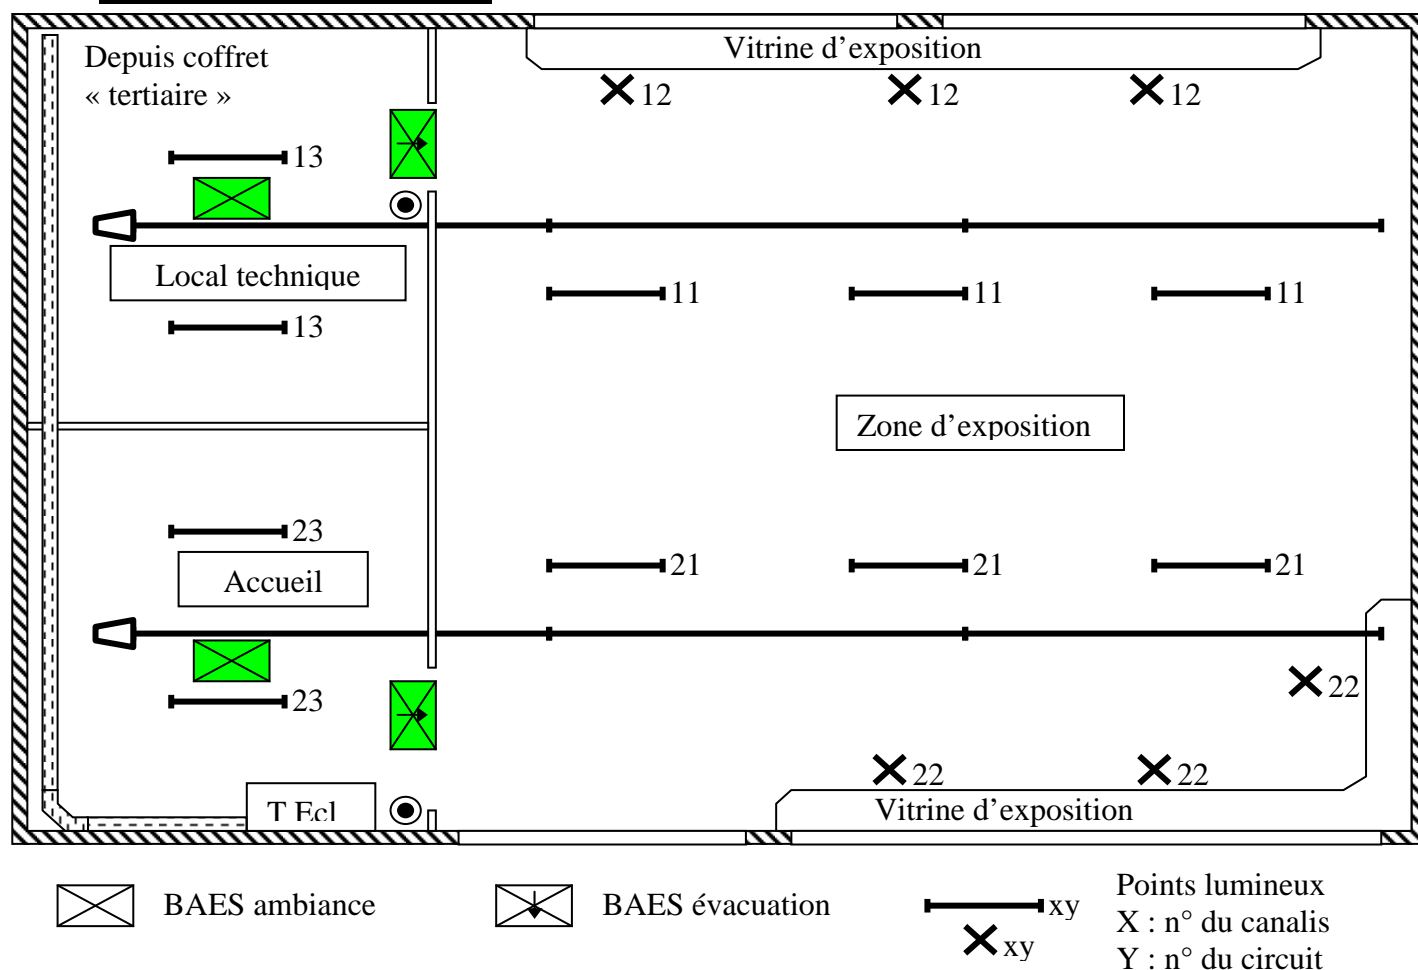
Depuis coffret « tertiaire »

Vitrine d'exposition

12 12 12

13

Local technique

13

11 11 11

Zone d'exposition

23

Accueil

21 21 21

23

22

22 22

T Ecl

Vitrine d'exposition

BAES ambiance

BAES évacuation

xy

xy

Points lumineux
X : n° du canalis
Y : n° du circuit